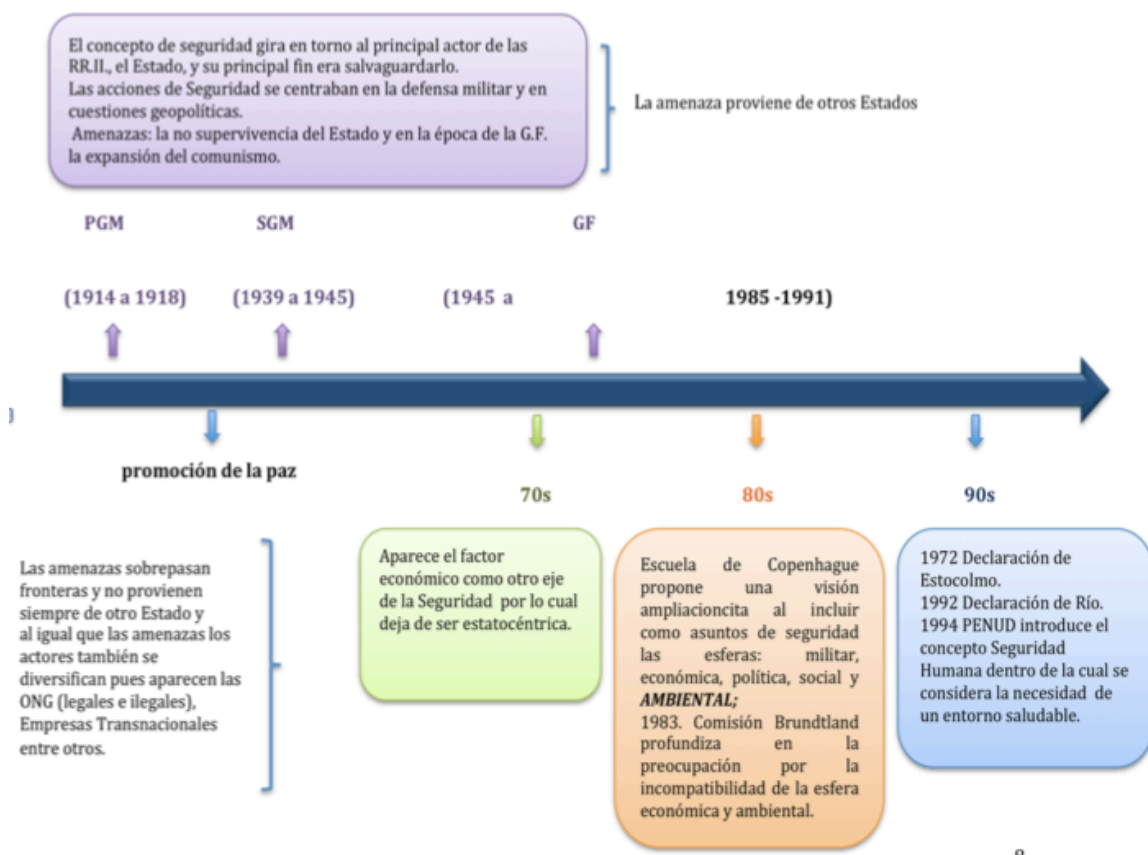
El concepto de seguridad gira en torno al principal actor de las RR.II., el Estado, y su principal fin era salvaguardarlo.
Las acciones de Seguridad se centraban en la defensa militar y en cuestiones geopolíticas.
Amenazas: la no supervivencia del Estado y en la época de la G.F. la expansión del comunismo.

La amenaza proviene de otros Estados

PGM

SGM

GF

(1914 a 1918)

(1939 a 1945)

(1945 a

1985 -1991)

promoción de la paz

70s

80s

90s

Las amenazas sobrepasan fronteras y no provienen siempre de otro Estado y al igual que las amenazas los actores también se diversifican pues aparecen las ONG (legales e ilegales), Empresas Transnacionales entre otros.

Aparece el factor económico como otro eje de la Seguridad por lo cual deja de ser estatocéntrica.

Escuela de Copenhague propone una visión ampliaciοncita al incluir como asuntos de seguridad las esferas: militar, económica, política, social y *AMBIENTAL;*
1983. Comisión Brundtland profundiza en la preocupación por la incompatibilidad de la esfera económica y ambiental.

1972 Declaración de Estocolmo.
1992 Declaración de Río.
1994 PENUD introduce el concepto Seguridad Humana dentro de la cual se considera la necesidad de un entorno saludable.

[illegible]